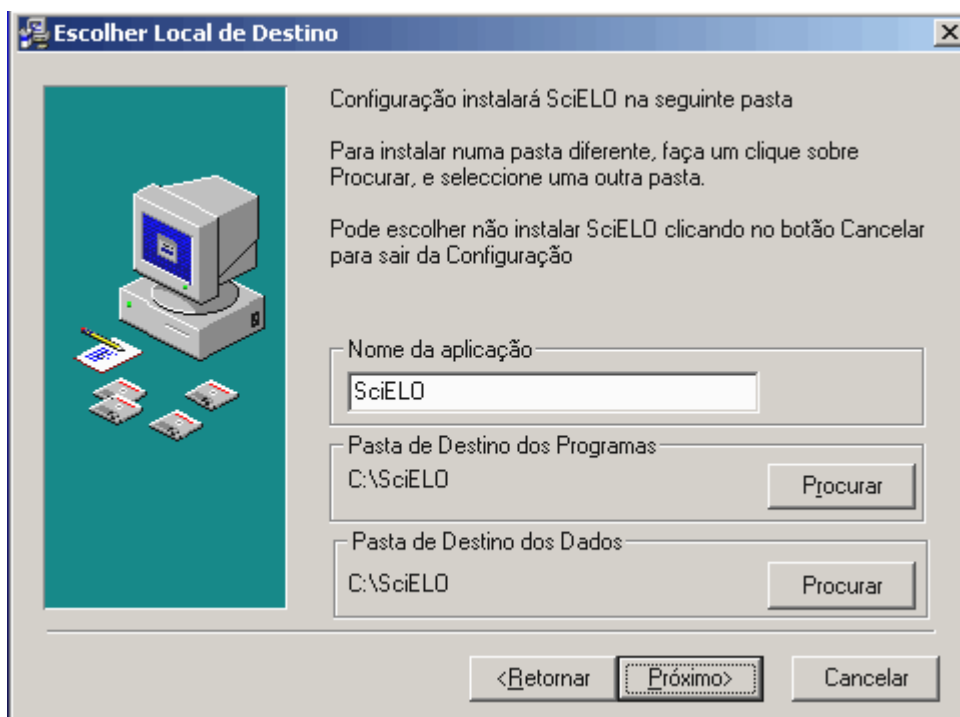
Escolher Local de Destino

Configuração instalará SciELO na seguinte pasta

Para instalar numa pasta diferente, faça um clique sobre Procurar, e seleccione uma outra pasta.

Pode escolher não instalar SciELO clicando no botão Cancelar para sair da Configuração

Nome da aplicação

SciELO

Pasta de Destino dos Programas

C:\SciELO

Procurar

Pasta de Destino dos Dados

C:\SciELO

Procurar

<Retornar

Próximo>

Cancelar